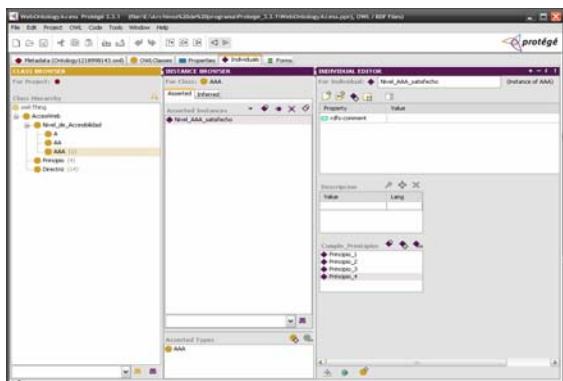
WebOntologyAccess Protégé 3.3.1 (file:\E:\Archivos%20de%20programa\Protege_3.3.1\WebOntologyAccess.pprj, OWL / RDF Files)

File Edit Project OWL Code Tools Window Help

protégé

Metadata (Ontology1218998143.owl) OWLClasses Properties Individuals Forms

CLASS BROWSER
For Project: ●
Class Hierarchy
owl:Thing
AccessWeb
Nivel_de_Accesibilidad
A
AA
AAA (1)
Principio (4)
Directriz (14)

INSTANCE BROWSER
For Class: AAA
Asserted Inferred
Asserted Instances
Nivel_AAA_satisfecho

Asserted Types
AAA

INDIVIDUAL EDITOR
For Individual: Nivel_AAA_satisfecho (instance of AAA)

| Property | Value |
|---|---|
| rdfs:comment | |

Descripcion
| Value | Lang |
|---|---|

Cumple_Principios
Principio_1
Principio_2
Principio_3
Principio_4